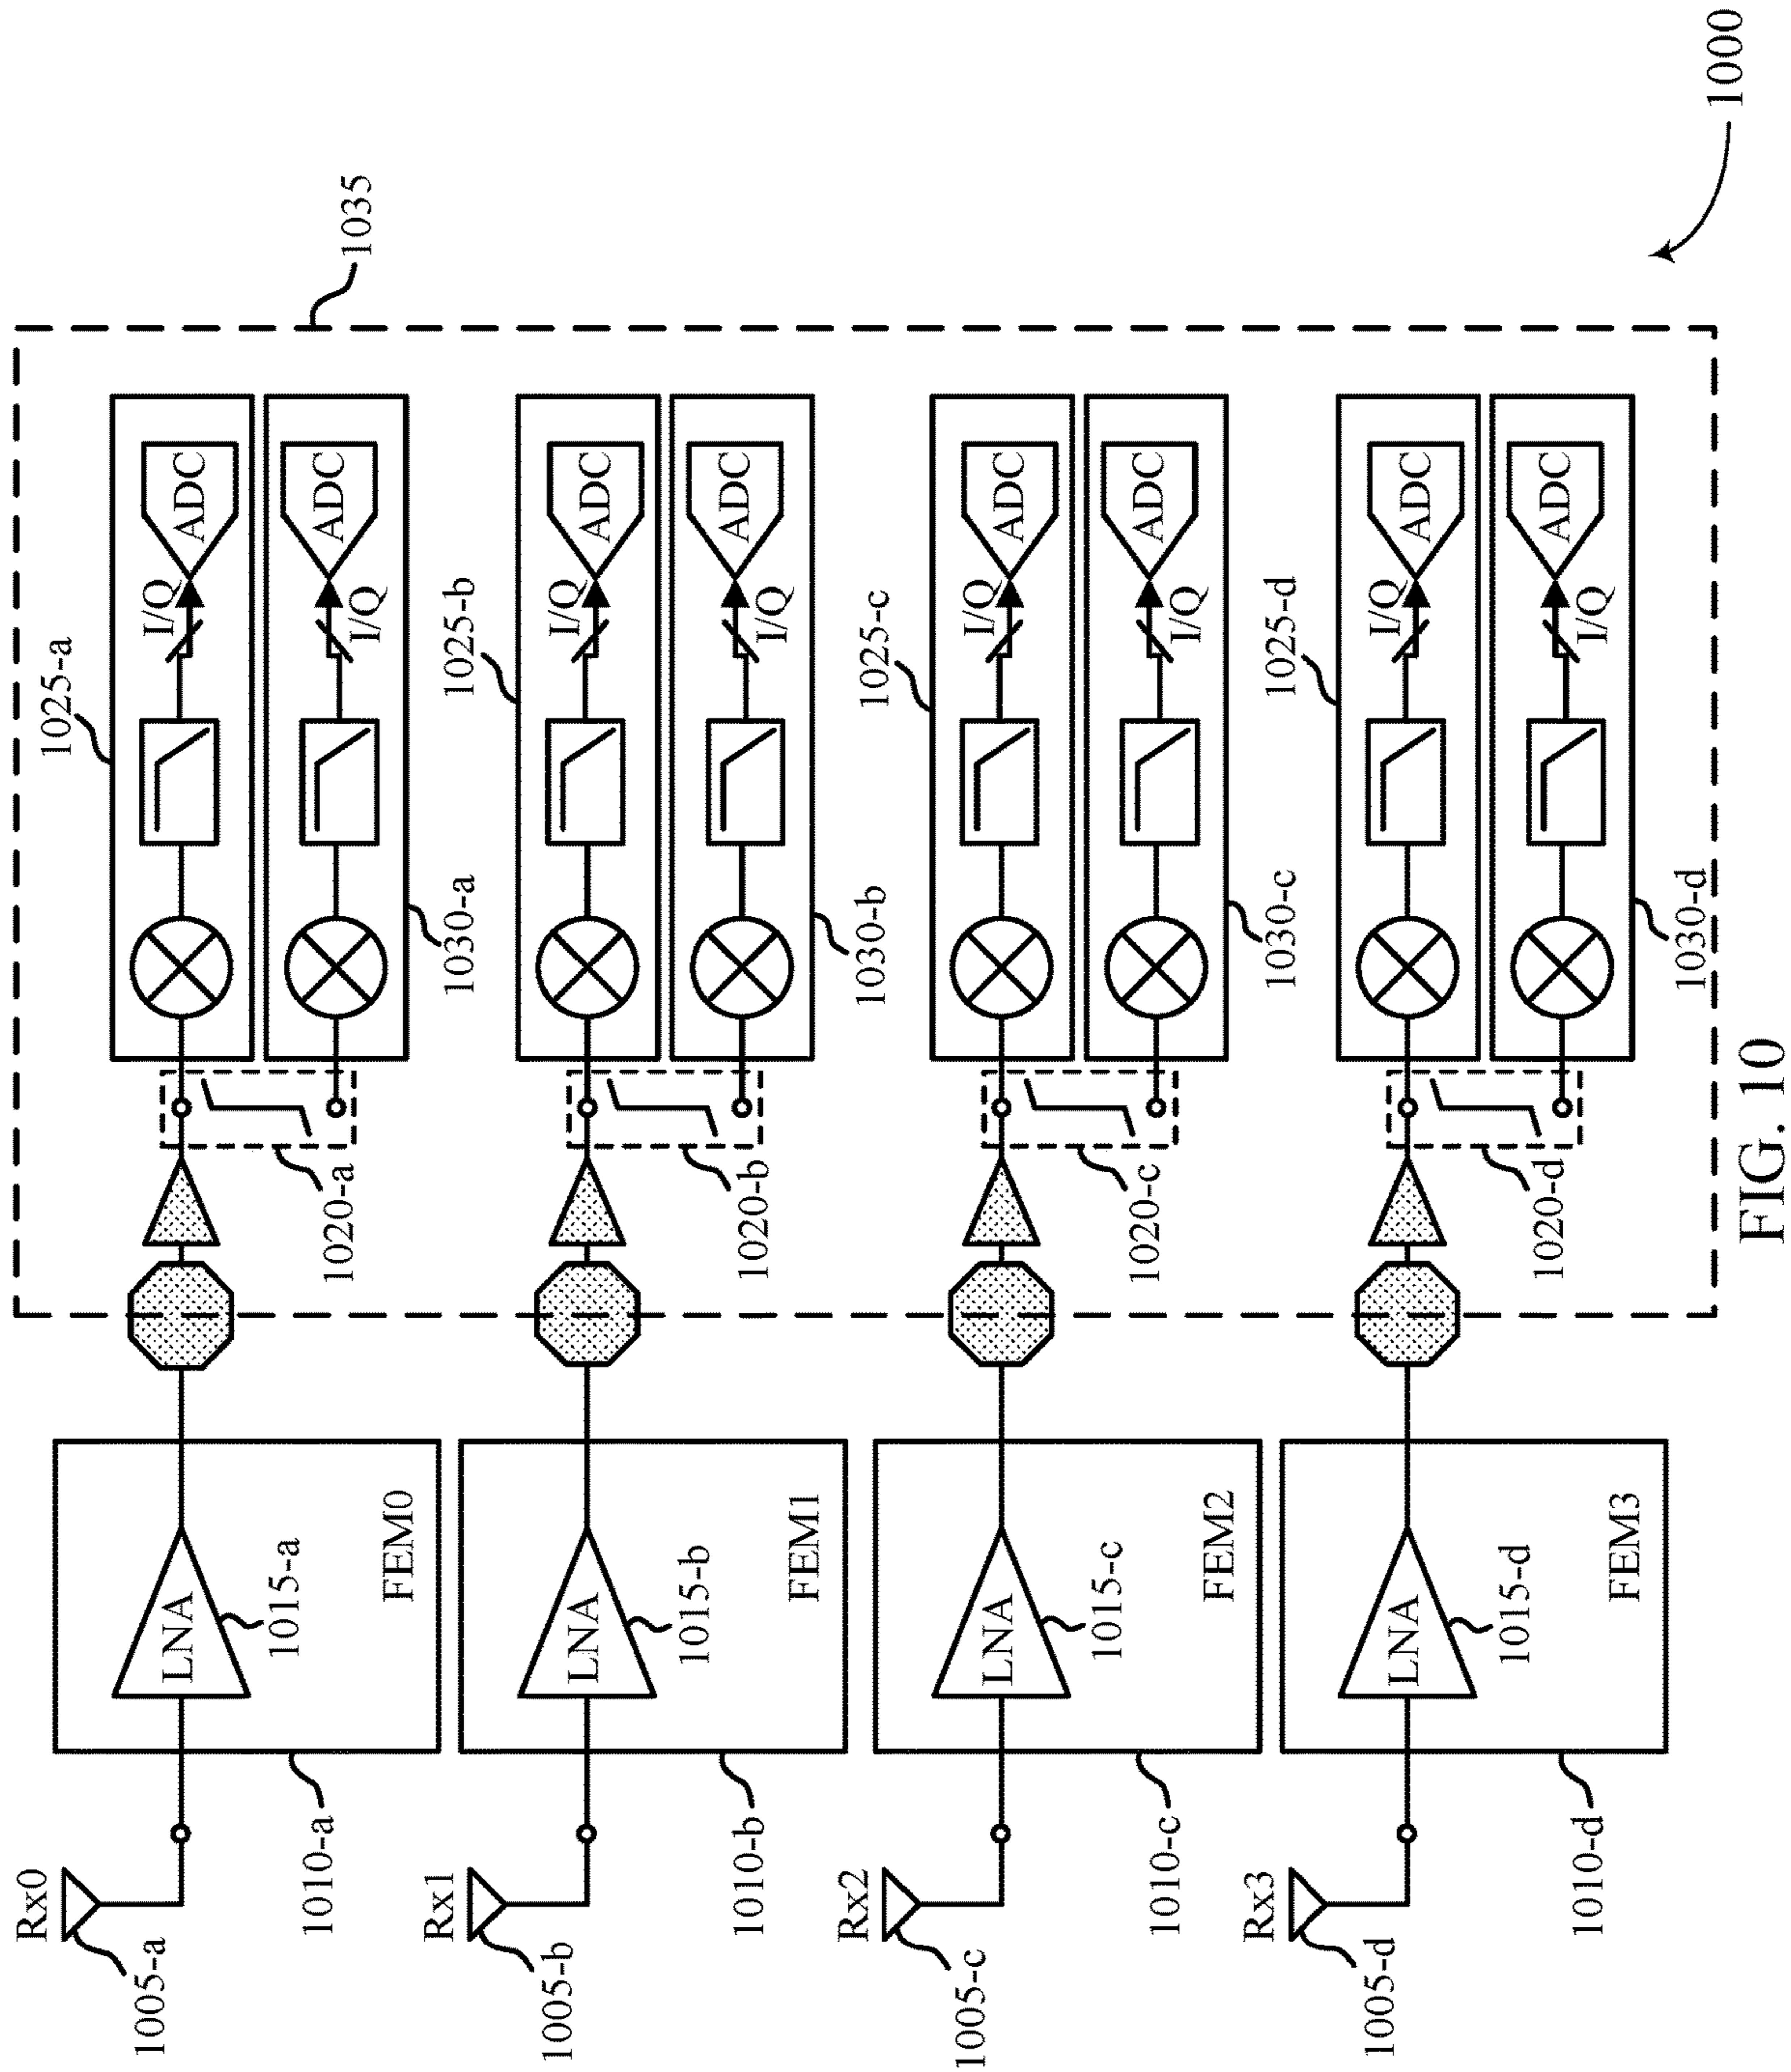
1000

1035

1025-a
ADC
I/Q
ADC
I/Q
1030-a
1020-a

1025-b
ADC
I/Q
ADC
I/Q
1030-b
1020-b

1025-c
ADC
I/Q
ADC
I/Q
1030-c
1020-c

1025-d
ADC
I/Q
ADC
I/Q
1030-d
1020-d

LNA
1015-a
FEM0
1010-a
Rx0
1005-a

LNA
1015-b
FEM1
1010-b
Rx1
1005-b

LNA
1015-c
FEM2
1010-c
Rx2
1005-c

LNA
1015-d
FEM3
1010-d
Rx3
1005-d

FIG. 10